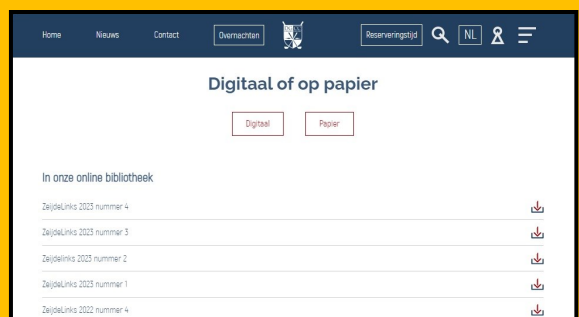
Home Nieuws Contact Overnachten Reserveringstijd NL

Digitaal of op papier

Digitaal Papier

In onze online bibliotheek

ZeijdeLinks 2023 nummer 4

ZeijdeLinks 2023 nummer 3

Zeijdelinks 2023 nummer 2

ZeijdeLinks 2023 nummer 1

ZeijdeLinks 2022 nummer 4